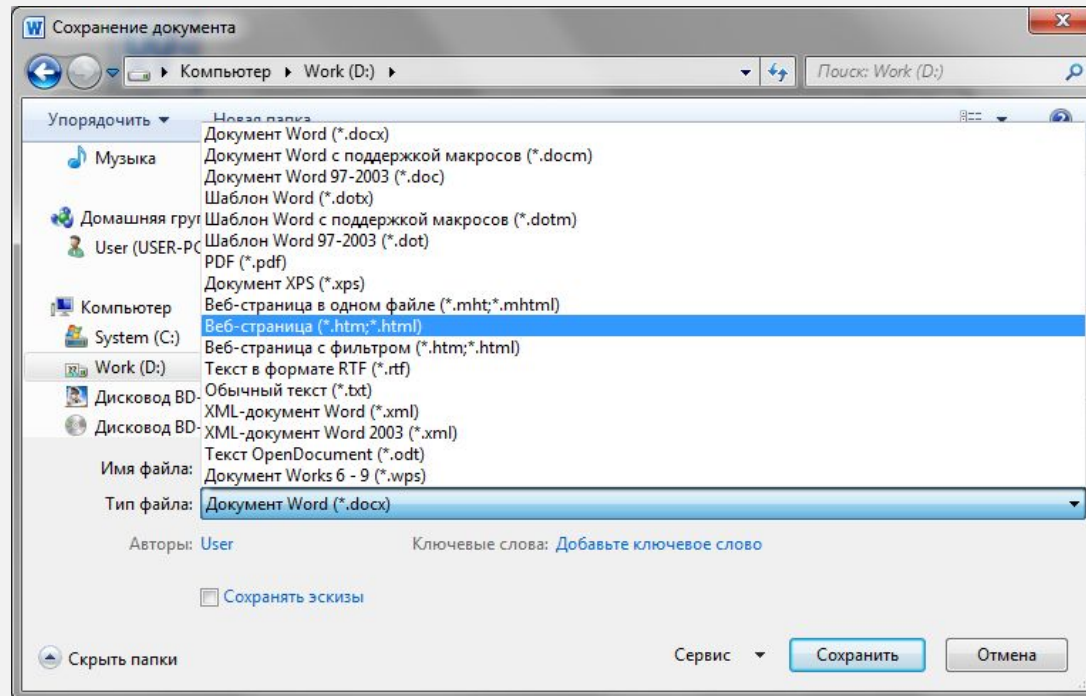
W Сохранение документа

Компьютер ▸ Work (D:) ▸

Поиск: Work (D:)

Упорядочить ▾ Новая папка

Музыка

Домашняя груп

User (USER-PC

Компьютер

System (C:)

Work (D:)

Дисковод BD-

Дисковод BD-

Документ Word (*.docx)
Документ Word с поддержкой макросов (*.docm)
Документ Word 97-2003 (*.doc)
Шаблон Word (*.dotx)
Шаблон Word с поддержкой макросов (*.dotm)
Шаблон Word 97-2003 (*.dot)
PDF (*.pdf)
Документ XPS (*.xps)
Веб-страница в одном файле (*.mht;*.mhtml)
Веб-страница (*.htm;*.html)
Веб-страница с фильтром (*.htm;*.html)
Текст в формате RTF (*.rtf)
Обычный текст (*.txt)
XML-документ Word (*.xml)
XML-документ Word 2003 (*.xml)
Текст OpenDocument (*.odt)
Документ Works 6 - 9 (*.wps)

Имя файла:

Тип файла: Документ Word (*.docx)

Авторы: User

Ключевые слова: Добавьте ключевое слово

Сохранять эскизы

Скрыть папки

Сервис ▾

Сохранить

Отмена